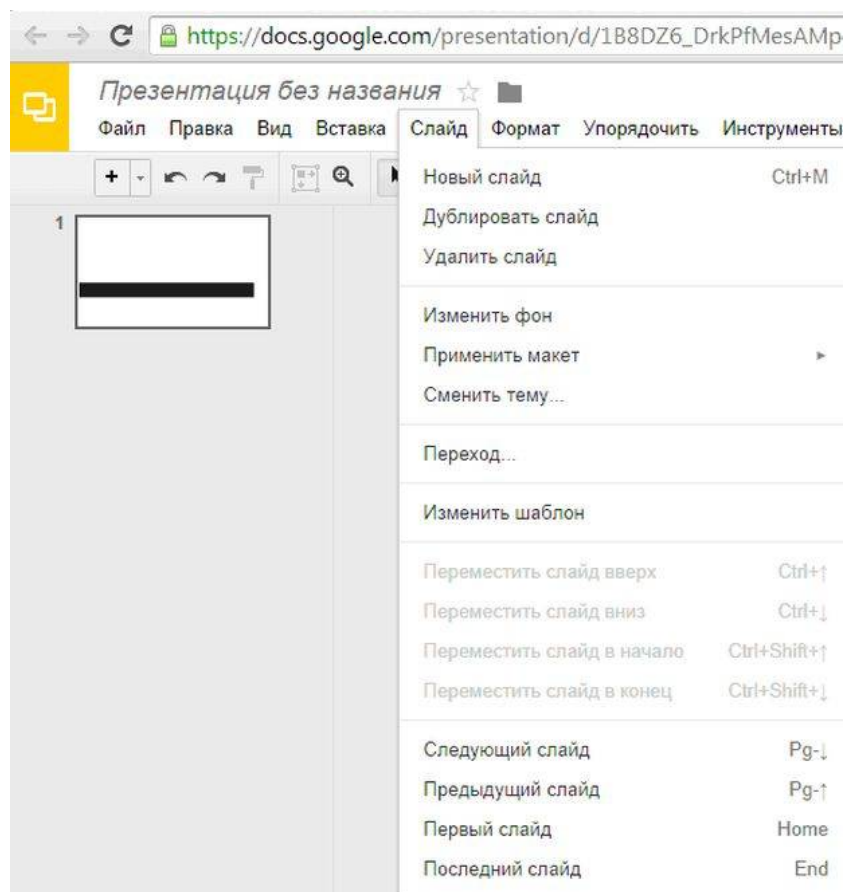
https://docs.google.com/presentation/d/1B8DZ6_DrkPfMesAMp

Презентация без названия

Файл Правка Вид Вставка Слайд Формат Упорядочить Инструменты

1

Новый слайд Ctrl+M
Дублировать слайд
Удалить слайд

Изменить фон
Применить макет
Сменить тему...

Переход...

Изменить шаблон

Переместить слайд вверх Ctrl+↑
Переместить слайд вниз Ctrl+↓
Переместить слайд в начало Ctrl+Shift+↑
Переместить слайд в конец Ctrl+Shift+↓

Следующий слайд Pg-↓
Предыдущий слайд Pg-↑
Первый слайд Home
Последний слайд End